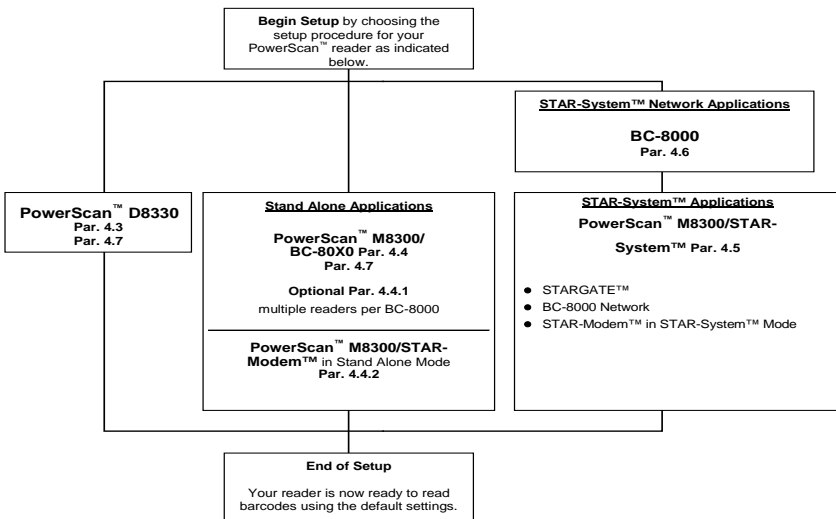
**Begin Setup** by choosing the setup procedure for your PowerScan™ reader as indicated below.

**STAR-System™ Network Applications**

**BC-8000**
**Par. 4.6**

**PowerScan™ D8330**
**Par. 4.3**
**Par. 4.7**

**Stand Alone Applications**

**PowerScan™ M8300/ BC-80X0** **Par. 4.4**
**Par. 4.7**

**Optional Par. 4.4.1**
multiple readers per BC-8000

**PowerScan™ M8300/STAR-Modem™** in Stand Alone Mode
**Par. 4.4.2**

**STAR-System™ Applications**

**PowerScan™ M8300/STAR-System™ Par. 4.5**

- STARGATE™
- BC-8000 Network
- STAR-Modem™ in STAR-System™ Mode

**End of Setup**

Your reader is now ready to read barcodes using the default settings.